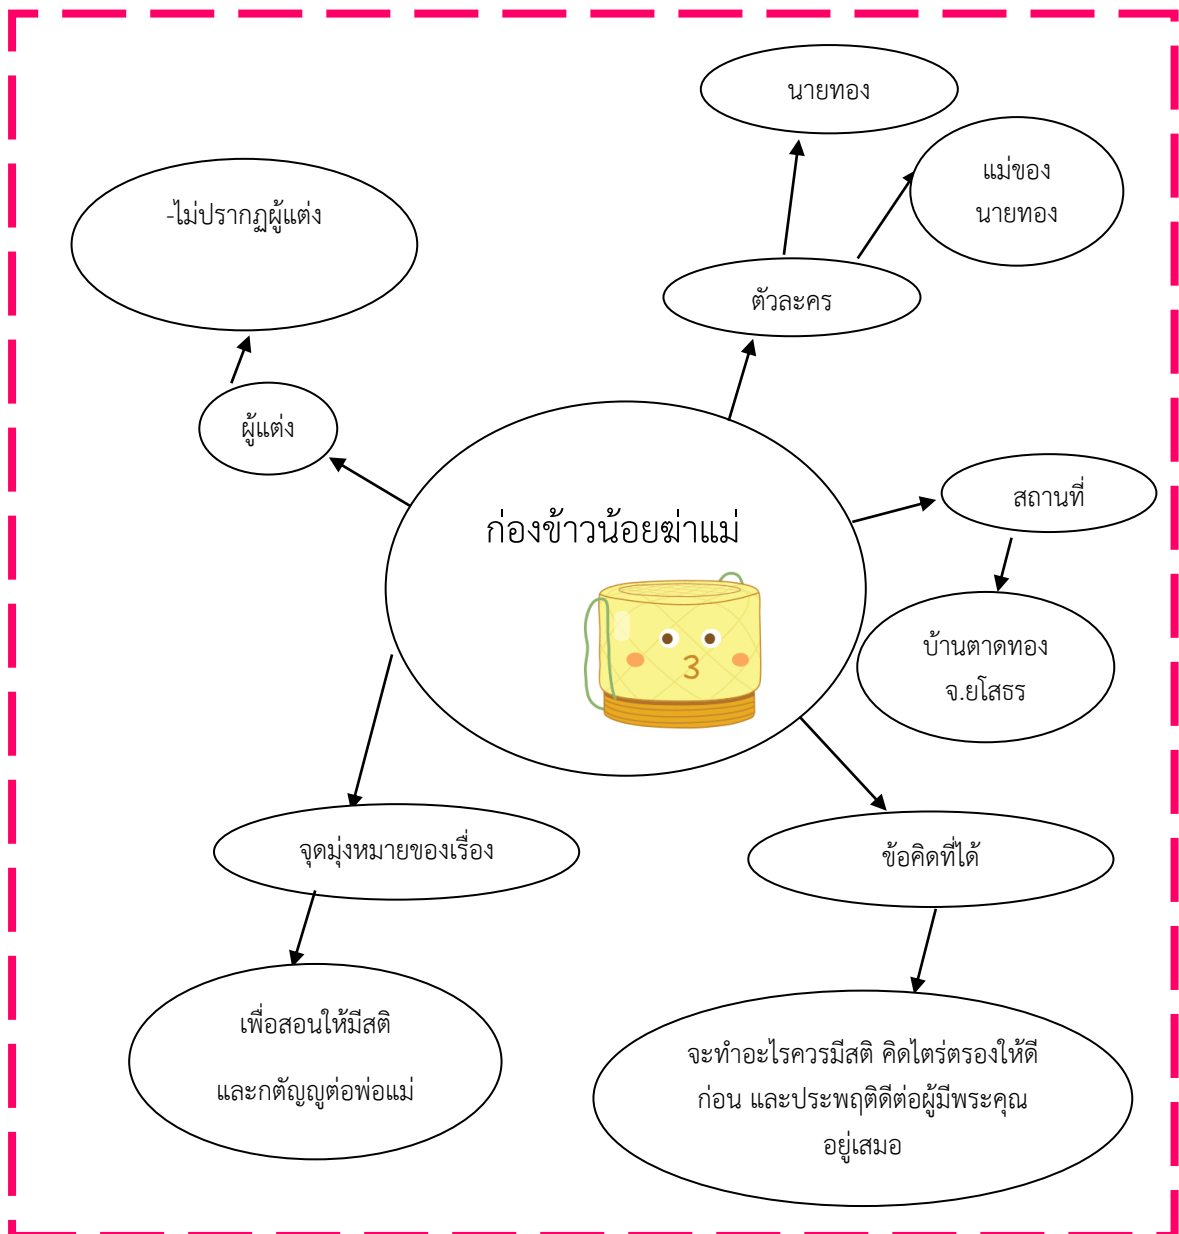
ก่องข้าวน้อยฆ่าแม่

ผู้แต่ง

-ไม่ปรากฏผู้แต่ง

ตัวละคร

นายทอง

แม่ของ นายทอง

สถานที่

บ้านตาดทอง จ.ยโสธร

จุดมุ่งหมายของเรื่อง

เพื่อสอนให้มีสติ และกตัญญูต่อพ่อแม่

ข้อคิดที่ได้

จะทำอะไรควรมีสติ คิดไตร่ตรองให้ดีก่อน และประพฤติดีต่อผู้มีพระคุณอยู่เสมอ